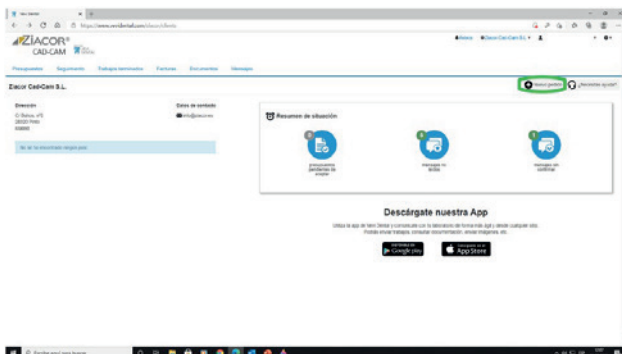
Ver Dental
https://www.verdental.com/ziacor/cliente
ZIACOR®
CAD-CAM
Presupuestos Seguimiento Trabajos terminados Facturas Documentos Mensajes
Noticias Ziacor Cad-Cam S.L. ▾
Ziacor Cad-Cam S.L.
Nuevo pedido ¿Necesitas ayuda?
Dirección
C/ Batua, nº5
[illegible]
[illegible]
Datos de contacto
info@ziacor.es
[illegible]
Resumen de situación
0
presupuestos pendientes de aceptar
0
mensajes no leídos
0
mensajes sin confirmar
Descárgate nuestra App
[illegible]
DISPONIBLE EN Google play
Descárgalo en el App Store
Escribe aquí para buscar